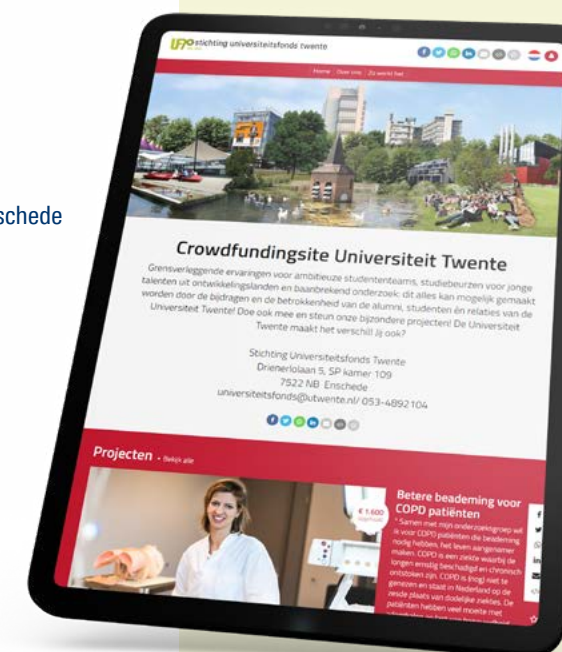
schede

UFO stichting universiteitsfonds twente

Home Over ons Zo werkt het

Crowdfundingsite Universiteit Twente

Grensverleggende ervaringen voor ambitieuze studententeams, studiebeurzen voor jonge talenten uit ontwikkelingslanden en baanbrekend onderzoek: dit alles kan mogelijk gemaakt worden door de bijdragen en de betrokkenheid van de alumni, studenten en relaties van de Universiteit Twente! Doe ook mee en steun onze bijzondere projecten! De Universiteit Twente maakt het verschil! Jij ook?

Stichting Universiteitsfonds Twente
Drienerlolaan 5, SP kamer 109
7522 NB Enschede
universiteitsfonds@utwente.nl/ 053-4892104

Projecten • Bekijk alle

€ 1.600

Betere beademing voor COPD patiënten

" Samen met mijn onderzoeksgroep wil ik voor COPD patiënten die beademing nodig hebben, het leven aangenamer maken. COPD is een ziekte waarbij de longen ernstig beschadigd en chronisch ontstoken zijn. COPD is (nog) niet te genezen en staat in Nederland op de zesde plaats van dodelijke ziektes. De patiënten hebben veel moeite met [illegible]